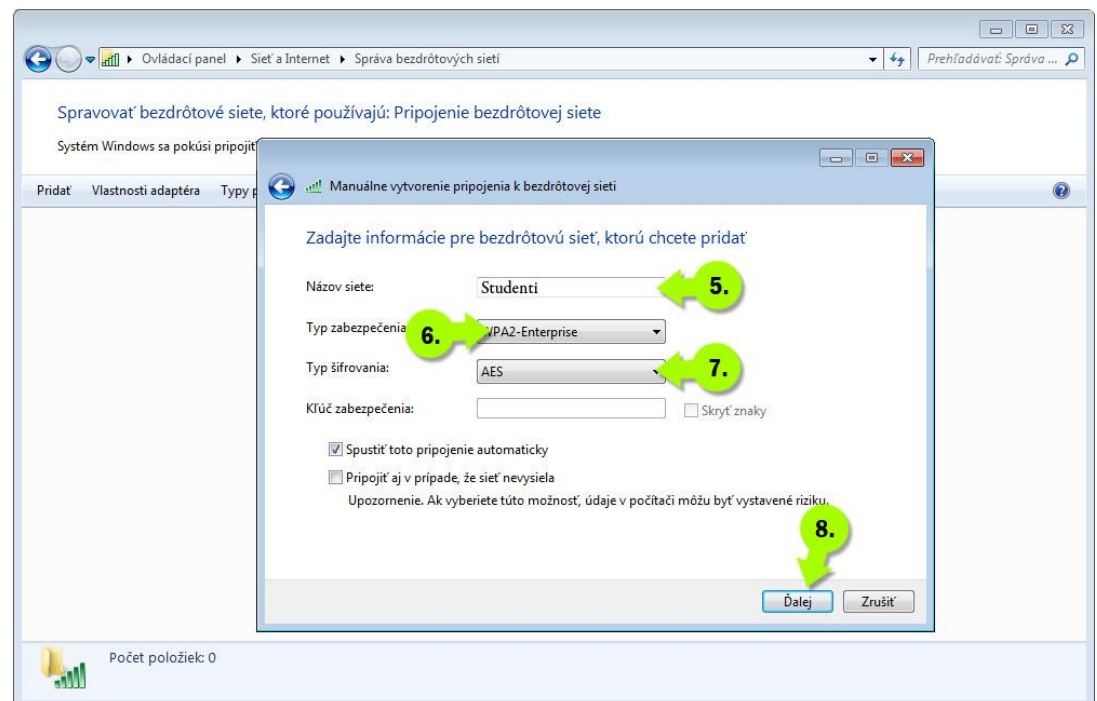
Ovládací panel ▸ Sieť a Internet ▸ Správa bezdrôtových sietí

Prehľadávať: Správa ...

Spravovať bezdrôtové siete, ktoré používajú: Pripojenie bezdrôtovej siete

Systém Windows sa pokúsi pripojiť

Pridať Vlastnosti adaptéra Typy p

Manuálne vytvorenie pripojenia k bezdrôtovej sieti

Zadajte informácie pre bezdrôtovú sieť, ktorú chcete pridať

Názov siete: Studenti

5.

Typ zabezpečenia: WPA2-Enterprise

6.

Typ šifrovania: AES

7.

Kľúč zabezpečenia:

Skryť znaky

Spustiť toto pripojenie automaticky

Pripojiť aj v prípade, že sieť nevysiela

Upozornenie. Ak vyberiete túto možnosť, údaje v počítači môžu byť vystavené riziku.

8.

Ďalej Zrušiť

Počet položiek: 0